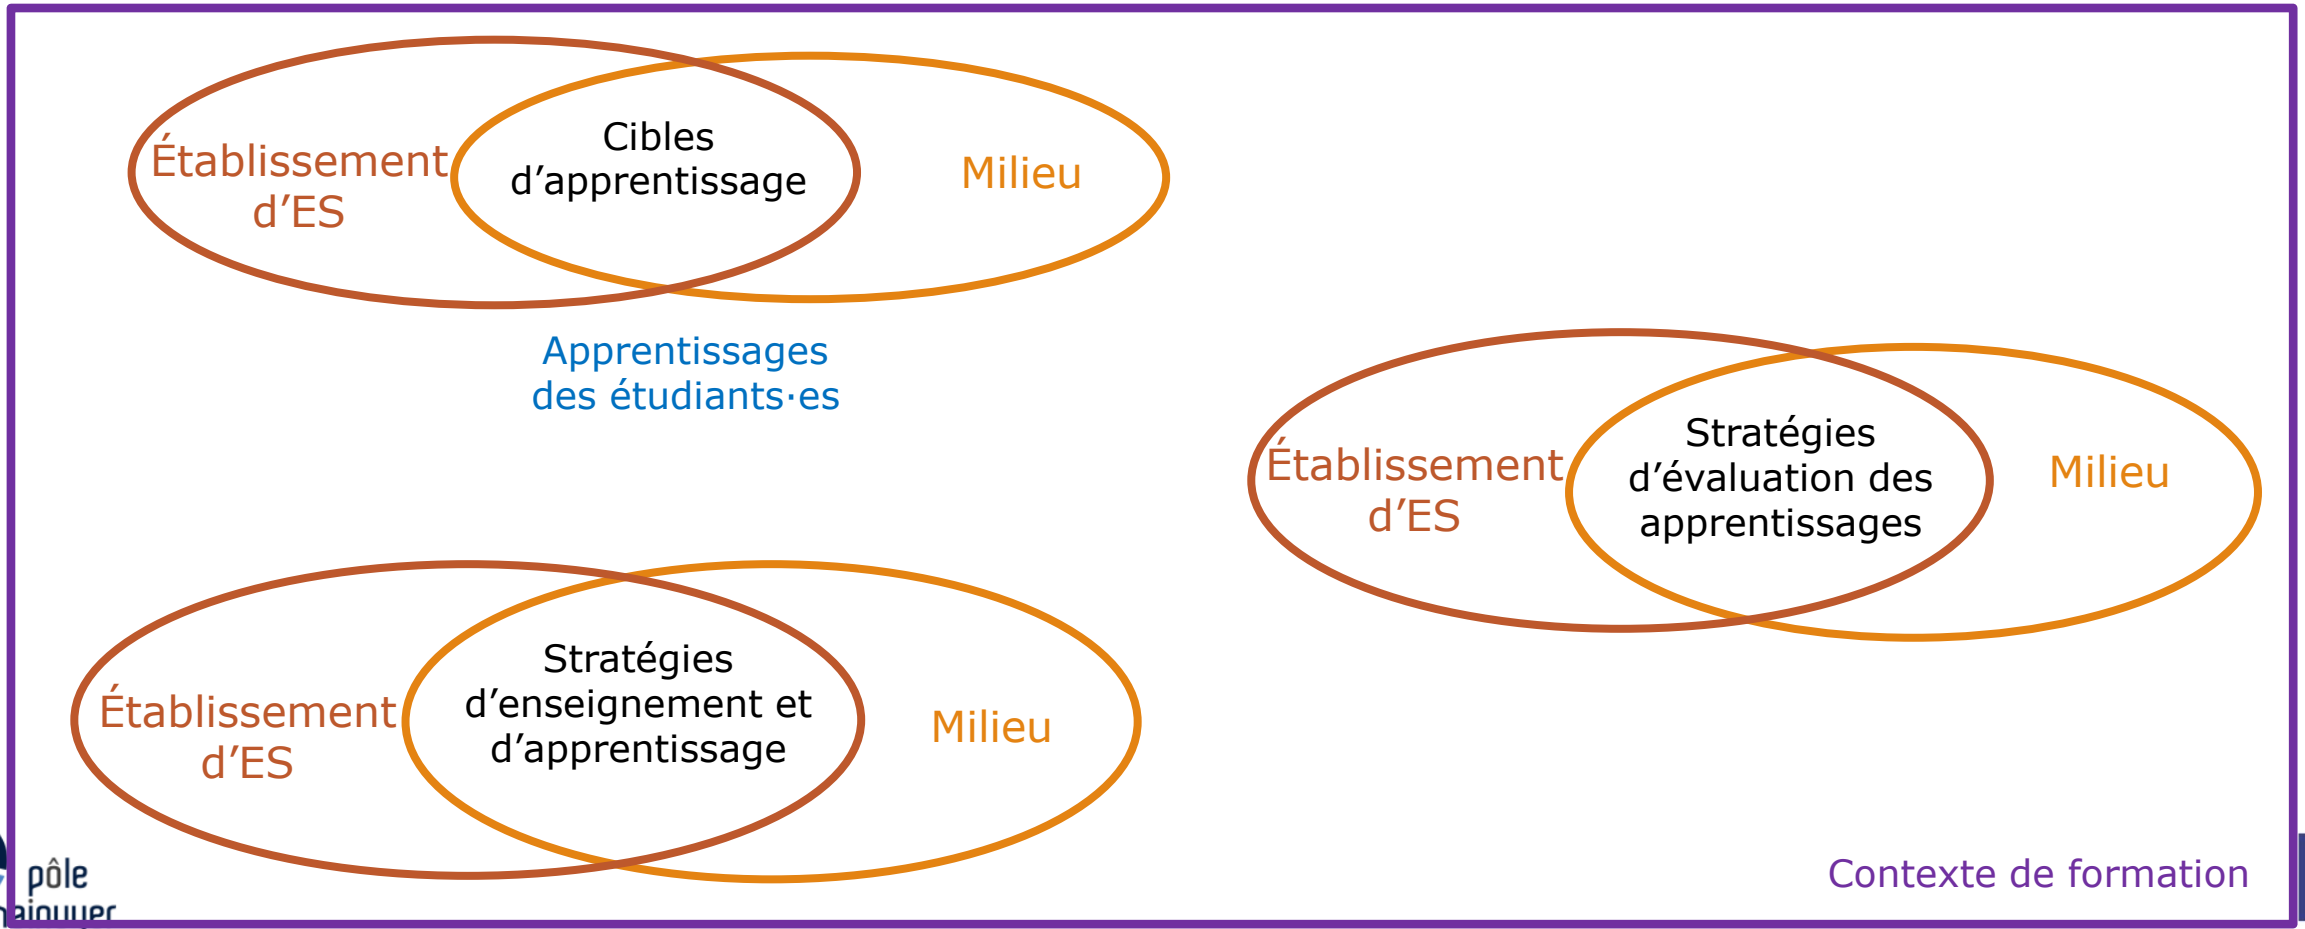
Établissement d’ES

Cibles d’apprentissage

Milieu

Apprentissages des étudiants·es

Établissement d’ES

Stratégies d’évaluation des apprentissages

Milieu

Établissement d’ES

Stratégies d’enseignement et d’apprentissage

Milieu

pôle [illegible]

Contexte de formation